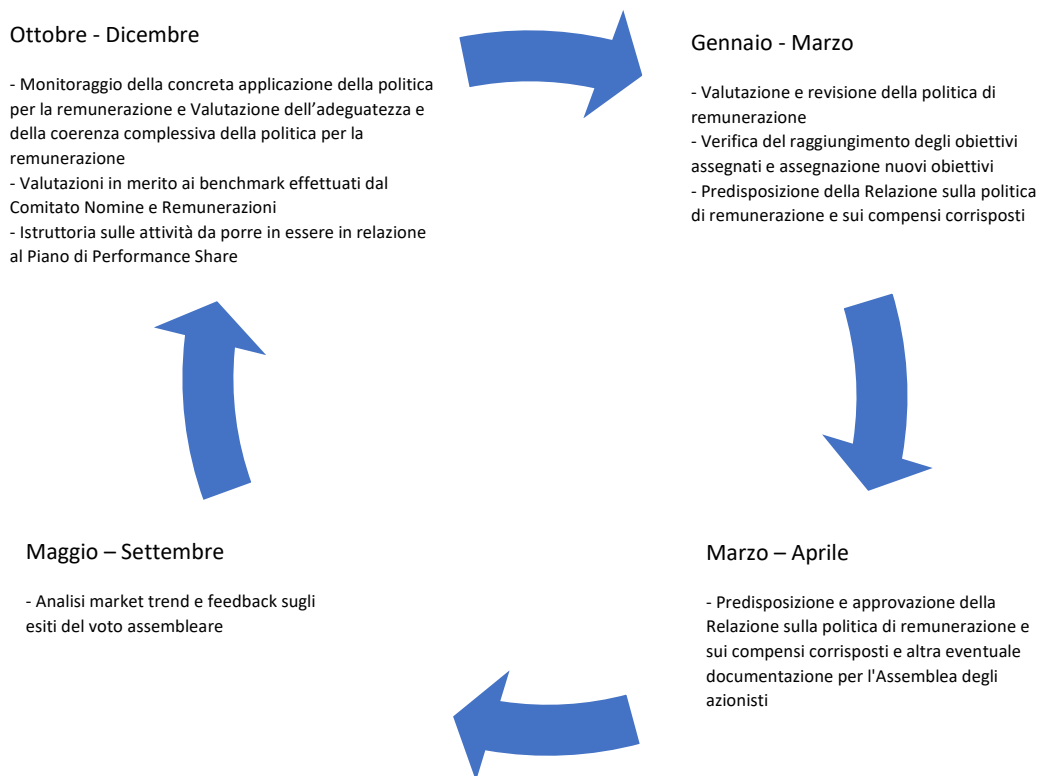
Ottobre - Dicembre

- Monitoraggio della concreta applicazione della politica per la remunerazione e Valutazione dell’adeguatezza e della coerenza complessiva della politica per la remunerazione
- Valutazioni in merito ai benchmark effettuati dal Comitato Nomine e Remunerazioni
- Istruttoria sulle attività da porre in essere in relazione al Piano di Performance Share

Gennaio - Marzo

- Valutazione e revisione della politica di remunerazione
- Verifica del raggiungimento degli obiettivi assegnati e assegnazione nuovi obiettivi
- Predisposizione della Relazione sulla politica di remunerazione e sui compensi corrisposti

Maggio – Settembre

- Analisi market trend e feedback sugli esiti del voto assembleare

Marzo – Aprile

- Predisposizione e approvazione della Relazione sulla politica di remunerazione e sui compensi corrisposti e altra eventuale documentazione per l'Assemblea degli azionisti